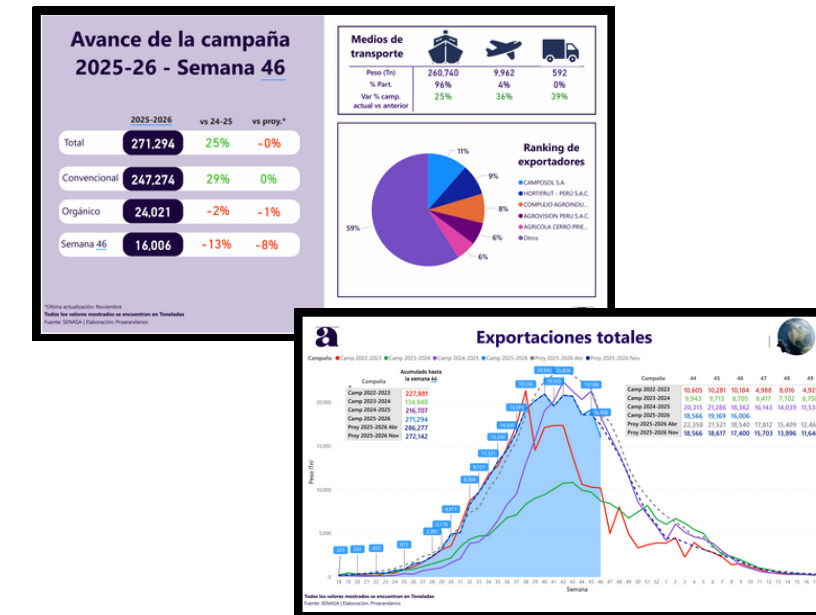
Avance de la campaña 2025-26 - Semana 46

| | 2025-2026 | vs 24-25 | vs proy.* |
|---|---|---|---|
| Total | 271,294 | 25% | -0% |
| Convencional | 247,274 | 29% | 0% |
| Orgánico | 24,021 | -2% | -1% |
| Semana 46 | 16,006 | -13% | -8% |

*Última actualización: Noviembre
Todos los valores mostrados se encuentran en Toneladas
Fuente: SENASA | Elaboración: Proarandanos

| Medios de transporte | | | |
|---|---|---|---|
| Peso (Tn) | 260,740 | 9,962 | 592 |
| % Part. | 96% | 4% | 0% |
| Var % camp. actual vs anterior | 25% | 36% | 39% |

Ranking de exportadores
CAMPOSOL S.A.
HORTIFRUT - PERÚ S.A.C.
COMPLEJO AGROINDU...
AGROVISION PERU S.A.C.
AGRICOLA CERRO PRIE...
Otros

11%
9%
8%
6%
6%
59%

a
Exportaciones totales

Campaña ● Camp 2022-2023 ● Camp 2023-2024 ● Camp 2024-2025 ● Camp 2025-2026 ● Proy 2025-2026 Abr ● Proy 2025-2026 Nov

| Campaña | Acumulado hasta la semana 46 |
|---|---|
| Camp 2022-2023 | 227,881 |
| Camp 2023-2024 | 134,948 |
| Camp 2024-2025 | 216,707 |
| Camp 2025-2026 | 271,294 |
| Proy 2025-2026 Abr | 286,277 |
| Proy 2025-2026 Nov | 272,142 |

| Campaña | 44 | 45 | 46 | 47 | 48 | 49 |
|---|---|---|---|---|---|---|
| Camp 2022-2023 | 10,605 | 10,281 | 10,184 | 4,988 | 8,016 | 4,92 |
| Camp 2023-2024 | 9,943 | 9,713 | 8,705 | 8,417 | 7,702 | 6,75 |
| Camp 2024-2025 | 20,315 | 21,286 | 18,362 | 16,143 | 14,039 | 11,53 |
| Camp 2025-2026 | 18,566 | 19,169 | 16,006 | | | |
| Proy 2025-2026 Abr | 22,358 | 21,521 | 18,540 | 17,812 | 15,409 | 12,46 |
| Proy 2025-2026 Nov | 18,566 | 18,617 | 17,400 | 15,703 | 13,896 | 11,64 |

Peso (Tn)
20,000
15,000
10,000
5,000
0
225 332 655 872 2,179 2,385 4,911 6,004 9,727 11,331 13,268 14,030 16,132 19,228 20,942 26,809 19,569 16,006
18 19 20 21 22 23 24 25 26 27 28 29 30 31 32 33 34 35 36 37 38 39 40 41 42 43 44 45 46 47 48 49 50 51 52 1 2 3 4 5 6 7 8 9 10 11 12 13 14 15 16 17
Semana

Todos los valores mostrados se encuentran en Toneladas
Fuente: SENASA | Elaboración: Proarandanos